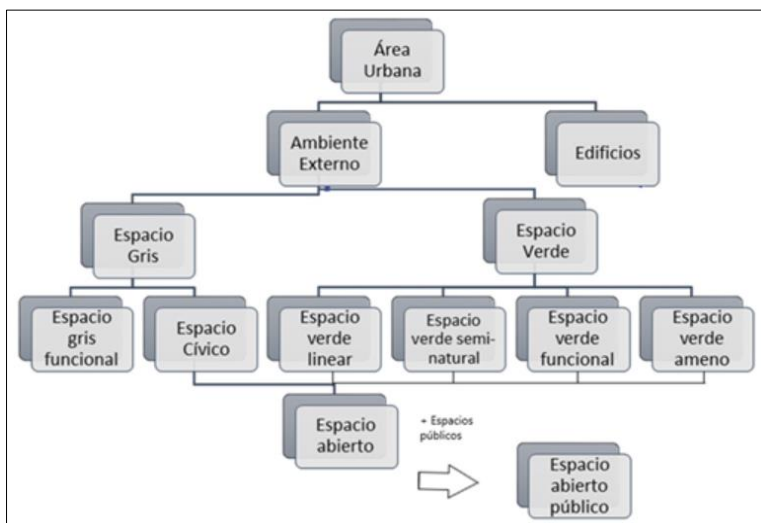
Área Urbana

Ambiente Externo

Edificios

Espacio Gris

Espacio Verde

Espacio gris funcional

Espacio Cívico

Espacio verde linear

Espacio verde semi-natural

Espacio verde funcional

Espacio verde ameno

Espacio abierto

+ Espacios públicos

Espacio abierto público